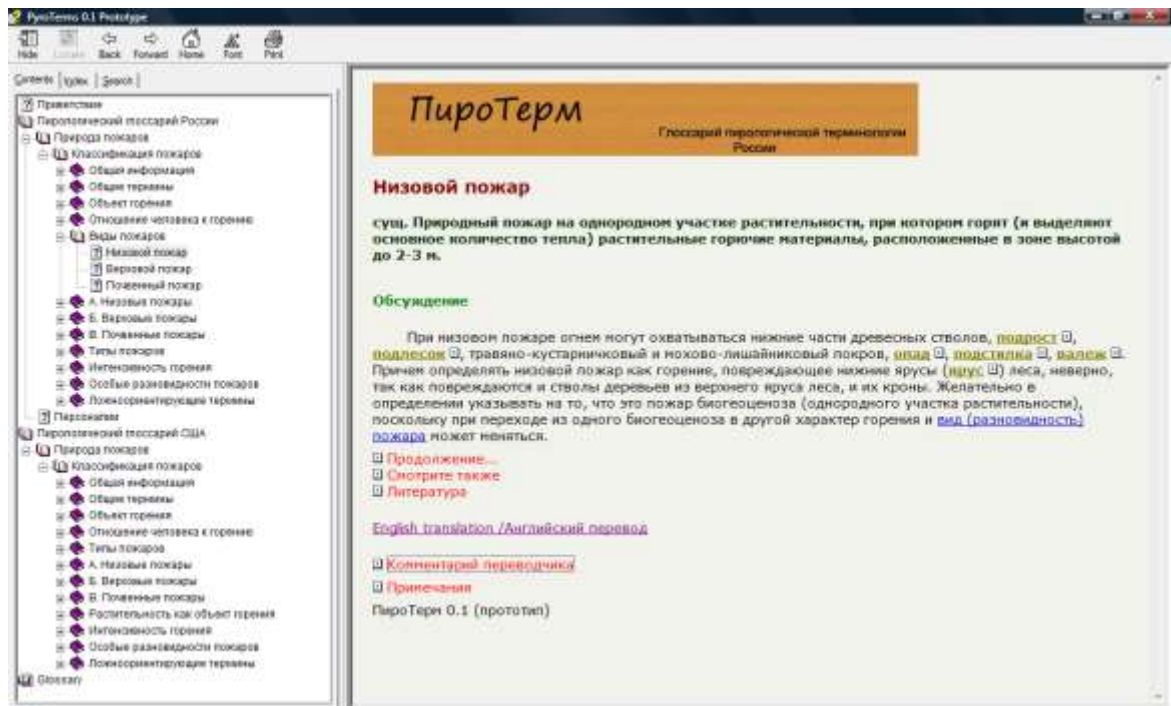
PyroTermo 0.1 Prototype

Hide Locate Back Forward Home Font Print

Contents Index Search

Приветствие
Пирологический глоссарий России
Природа пожаров
Классификация пожаров
Общая информация
Общие термины
Объект горения
Отношение человека к горению
Виды пожаров
Низовой пожар
Верховой пожар
Почвенный пожар
А. Низовые пожары
Б. Верховые пожары
В. Почвенные пожары
Типы пожаров
Интенсивность горения
Особые разновидности пожаров
Пожароориентирующие термины
Персоналии
Пирологический глоссарий США
Природа пожаров
Классификация пожаров
Общая информация
Общие термины
Объект горения
Отношение человека к горению
Типы пожаров
А. Низовые пожары
Б. Верховые пожары
В. Почвенные пожары
Растительность как объект горения
Интенсивность горения
Особые разновидности пожаров
Пожароориентирующие термины
Glossary

ПироТерм
Глоссарий пирологической терминологии России

Низовой пожар

сущ. Природный пожар на однородном участке растительности, при котором горит (и выделяют основное количество тепла) растительные горючие материалы, расположенные в зоне высотой до 2-3 м.

Обсуждение

При низовом пожаре огнем могут охватываться нижние части древесных стволов, подрост, подлесок, травяно-кустарничковый и мохово-лишайниковый покров, опад, подстилка, валеж. Причем определять низовой пожар как горение, повреждающее нижние ярусы (ярус) леса, неверно, так как повреждаются и стволы деревьев из верхнего яруса леса, и их кроны. Желательно в определении указывать на то, что это пожар биогеоценоза (однородного участка растительности), поскольку при переходе из одного биогеоценоза в другой характер горения и вид (разновидность) пожара может меняться.

Продолжение...
Смотрите также
Литература

English translation /Английский перевод

Комментарий переводчика
Примечания
ПироТерм 0.1 (прототип)